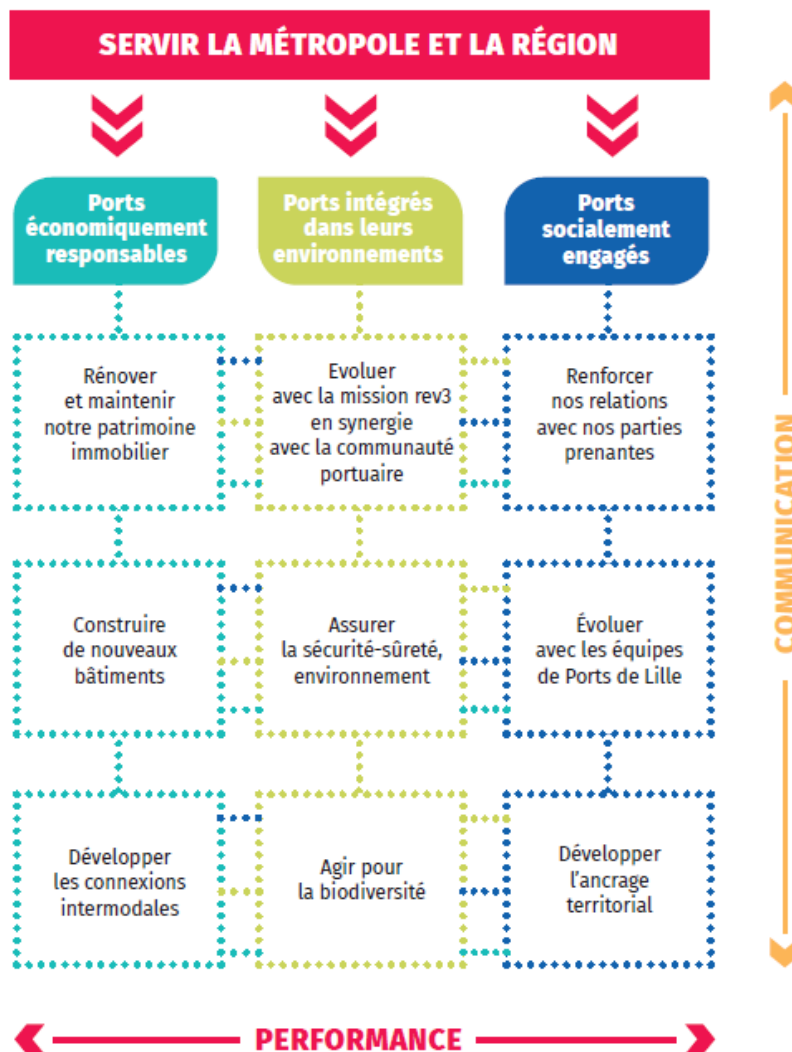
SERVIR LA MÉTROPOLE ET LA RÉGION

Ports économiquement responsables

Ports intégrés dans leurs environnements

Ports socialement engagés

Rénover et maintenir notre patrimoine immobilier

Evoluer avec la mission rev3 en synergie avec la communauté portuaire

Renforcer nos relations avec nos parties prenantes

Construire de nouveaux bâtiments

Assurer la sécurité-sûreté, environnement

Évoluer avec les équipes de Ports de Lille

Développer les connexions intermodales

Agir pour la biodiversité

Développer l'ancrage territorial

COMMUNICATION

PERFORMANCE